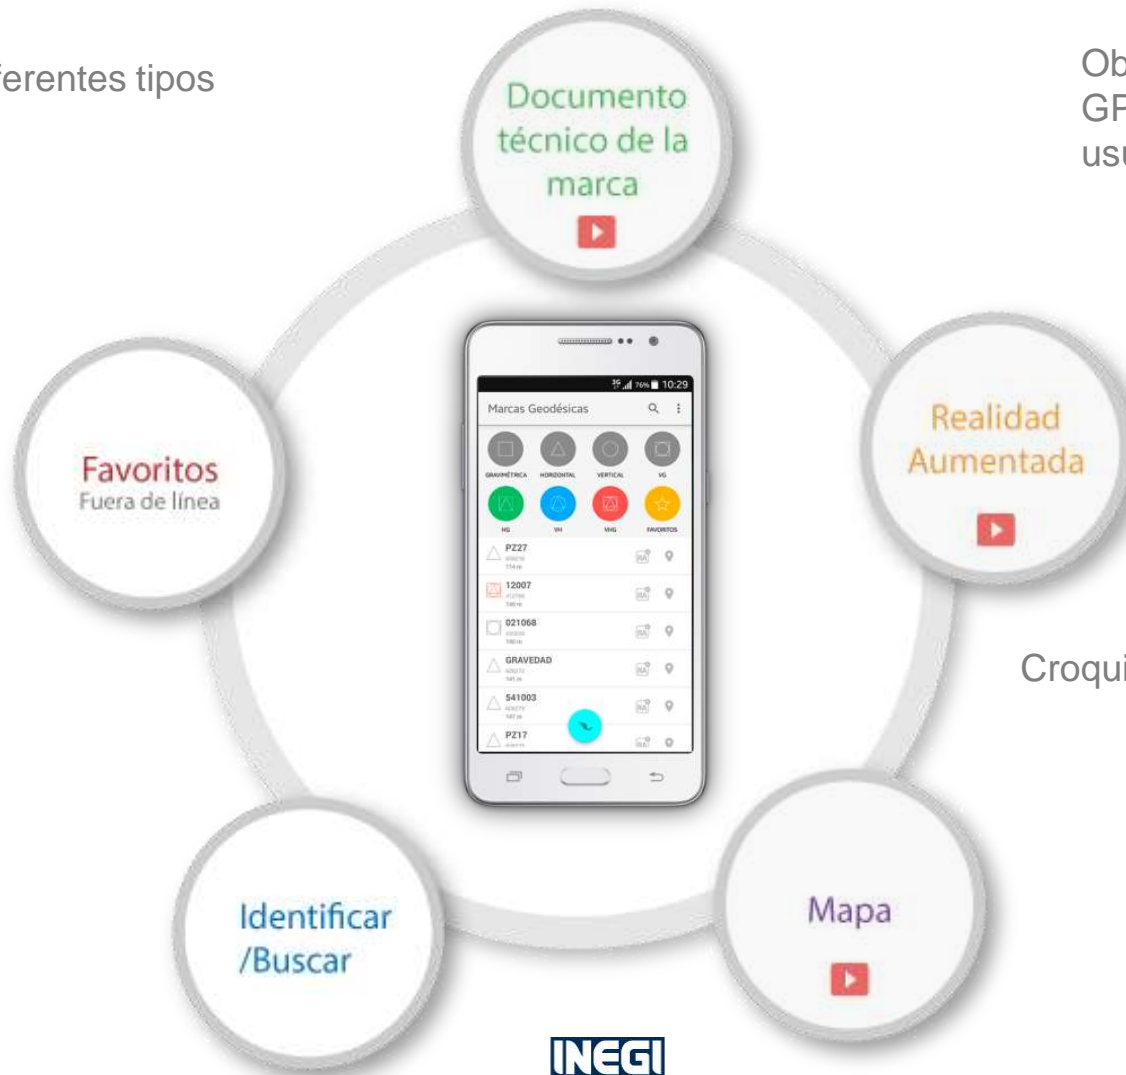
ferentes tipos

Documento técnico de la marca

Ob
GF
usu

Favoritos
Fuera de línea

10:29
Marcas Geodésicas

GRAVIMÉTRICA HORIZONTAL VERTICAL VG

HG VH VHG FAVORITOS

PZ27

12007

021068

GRAVEDAD

541003

PZ17

Realidad Aumentada

Croqui

Identificar /Buscar

Mapa

INEGI